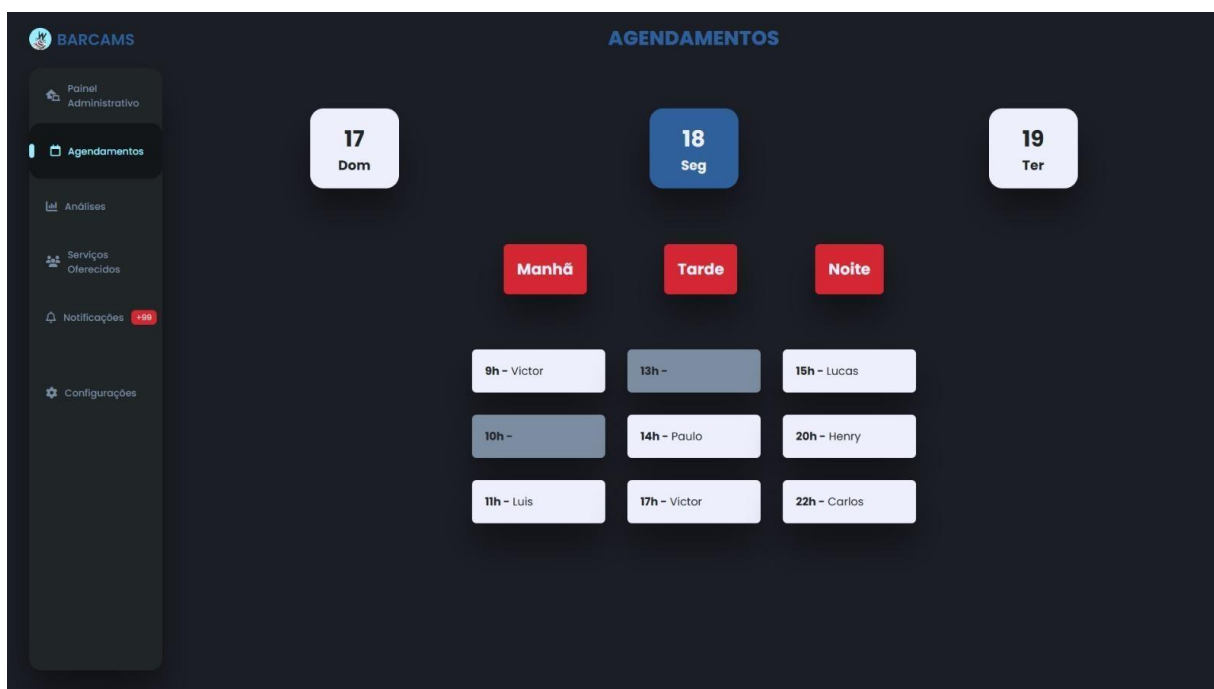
BARCAMS

AGENDAMENTOS

Painel Administrativo

Agendamentos

Análises

Serviços Oferecidos

Notificações +99

Configurações

17
Dom

18
Seg

19
Ter

Manhã

Tarde

Noite

9h - Victor

13h -

15h - Lucas

10h -

14h - Paulo

20h - Henry

11h - Luis

17h - Victor

22h - Carlos